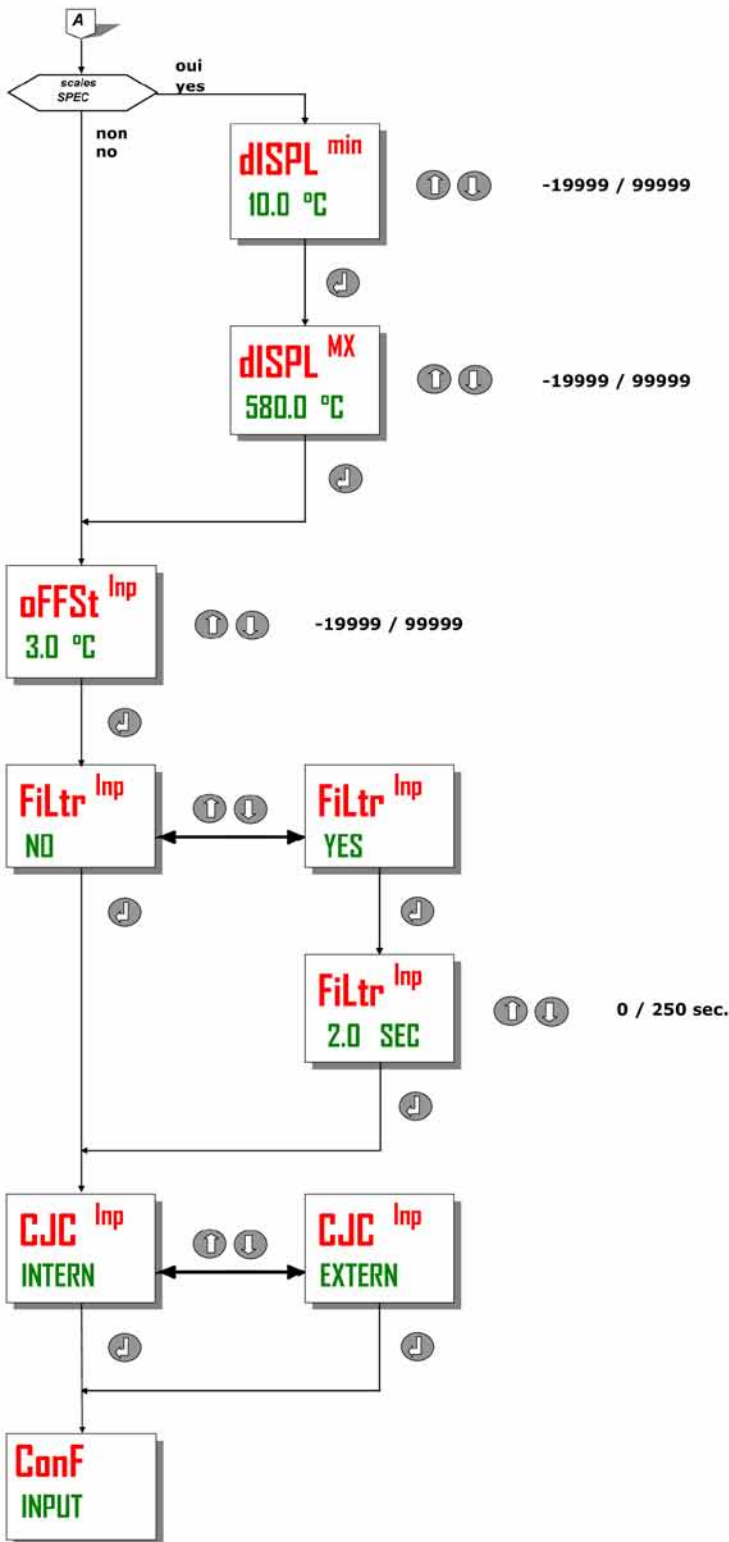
A

scales SPEC

oui
yes

non
no

dISPL $^{min}$
10.0 °C

-19999 / 99999

dISPL $^{MX}$
580.0 °C

-19999 / 99999

oFFSt $^{Inp}$
3.0 °C

-19999 / 99999

FiLtr $^{Inp}$
NO

FiLtr $^{Inp}$
YES

FiLtr $^{Inp}$
2.0 SEC

0 / 250 sec.

CJC $^{Inp}$
INTERN

CJC $^{Inp}$
EXTERN

ConF
INPUT